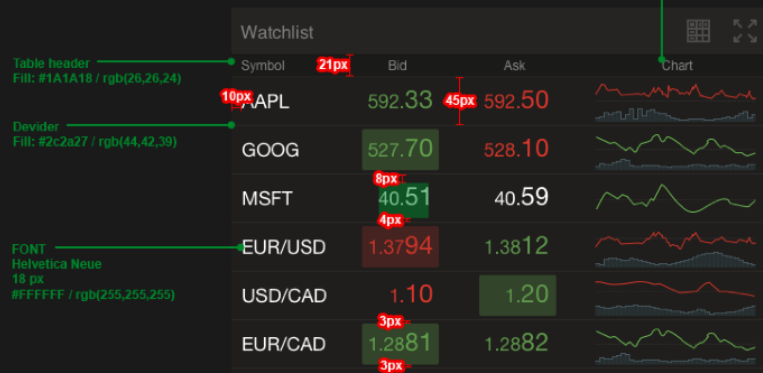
Watchlist

Table header
Fill: #1A1A18 / rgb(26,26,24)

Devider
Fill: #2c2a27 / rgb(44,42,39)

FONT
Helvetica Neue
18 px
#FFFFFF / rgb(255,255,255)

21px
10px
45px
8px
4px
3px
3px

| Symbol | Bid | Ask | Chart |
|---|---|---|---|
| AAPL | 592.33 | 592.50 | |
| GOOG | 527.70 | 528.10 | |
| MSFT | 40.51 | 40.59 | |
| EUR/USD | 1.3794 | 1.3812 | |
| USD/CAD | 1.10 | 1.20 | |
| EUR/CAD | 1.2881 | 1.2882 | |